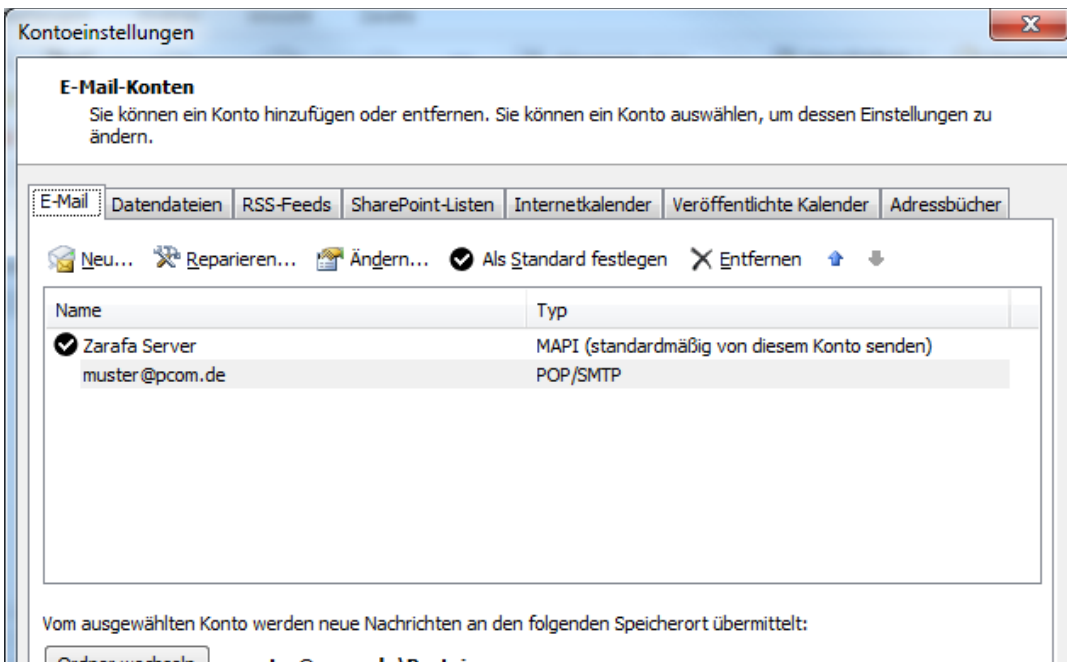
Kontoeinstellungen

E-Mail-Konten
Sie können ein Konto hinzufügen oder entfernen. Sie können ein Konto auswählen, um dessen Einstellungen zu ändern.

E-Mail | Datendateien | RSS-Feeds | SharePoint-Listen | Internetkalender | Veröffentlichte Kalender | Adressbücher

Neu... Reparieren... Ändern... Als Standard festlegen Entfernen

| Name | Typ |
|---|---|
| Zarafa Server | MAPI (standardmäßig von diesem Konto senden) |
| muster@pcom.de | POP/SMTP |

Vom ausgewählten Konto werden neue Nachrichten an den folgenden Speicherort übermittelt:

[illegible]